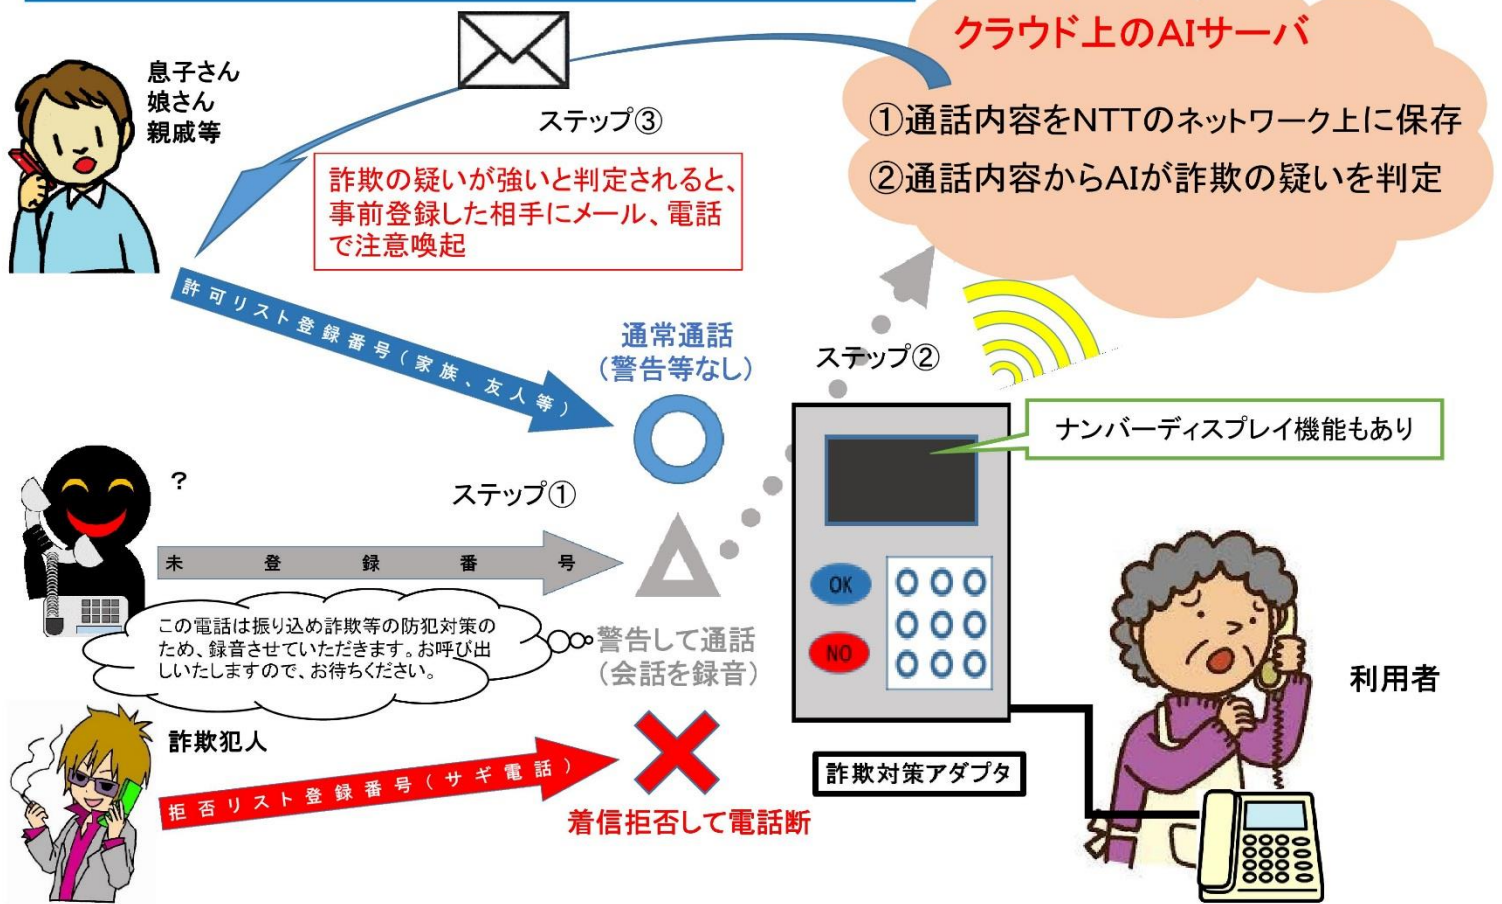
クラウド上のAIサーバ

①通話内容をNTTのネットワーク上に保存
②通話内容からAIが詐欺の疑いを判定

息子さん
娘さん
親戚等

ステップ③

詐欺の疑いが強いと判定されると、事前登録した相手にメール、電話で注意喚起

許可リスト登録番号（家族、友人等）

通常通話
（警告等なし）

ステップ②

ナンバーディスプレイ機能もあり

?

ステップ①

未登録番号

この電話は振り込め詐欺等の防犯対策のため、録音させていただきます。お呼び出しいたしますので、お待ちください。

警告して通話
（会話を録音）

OK

NO

利用者

詐欺犯人

拒否リスト登録番号（サギ電話）

着信拒否して電話断

詐欺対策アダプタ